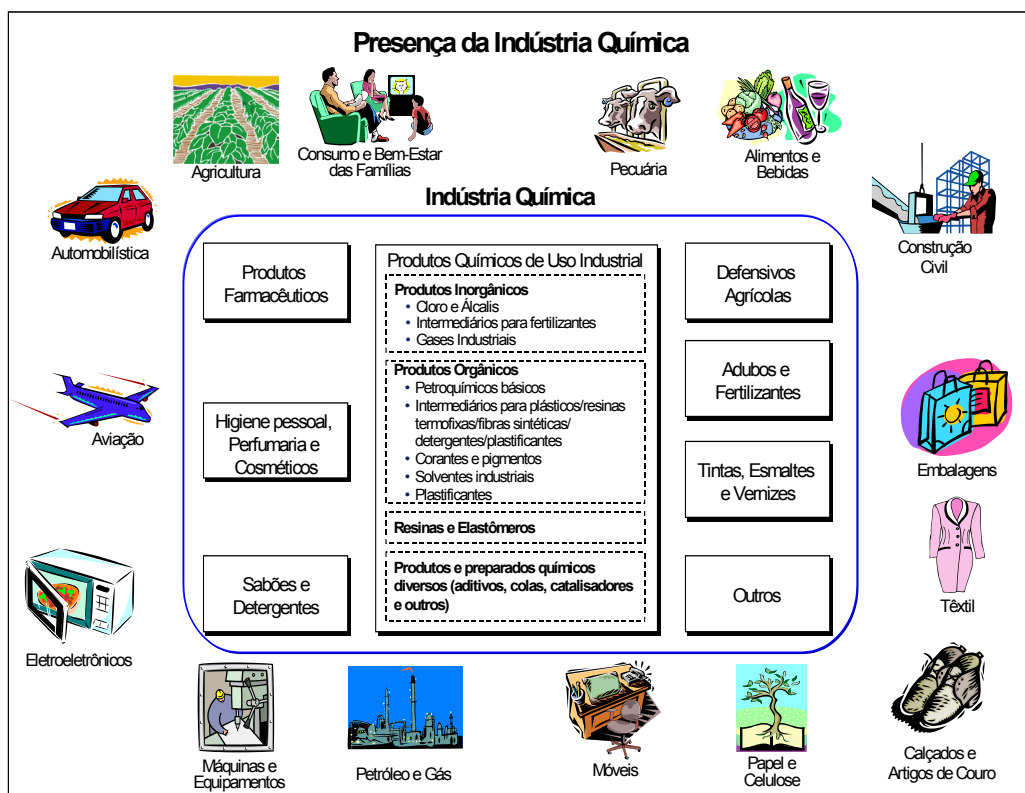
Presença da Indústria Química

Agricultura

Consumo e Bem-Estar das Famílias

Pecuária

Alimentos e Bebidas

Indústria Química

Automobilística

Construção Civil

Produtos Farmacêuticos

Produtos Químicos de Uso Industrial

Produtos Inorgânicos
• Cloro e Álcalis
• Intermediários para fertilizantes
• Gases Industriais

Produtos Orgânicos
• Petroquímicos básicos
• Intermediários para plásticos/resinas termofixas/fibras sintéticas/ detergentes/plastificantes
• Corantes e pigmentos
• Solventes industriais
• Plastificantes

Resinas e Elastômeros

Produtos e preparados químicos diversos (aditivos, colas, catalisadores e outros)

Defensivos Agrícolas

Adubos e Fertilizantes

Tintas, Esmaltes e Vernizes

Outros

Higiene pessoal, Perfumaria e Cosméticos

Sabões e Detergentes

Aviação

Embalagens

Têxtil

Eletroeletrônicos

Máquinas e Equipamentos

Petróleo e Gás

Móveis

Papel e Celulose

Calçados e Artigos de Couro